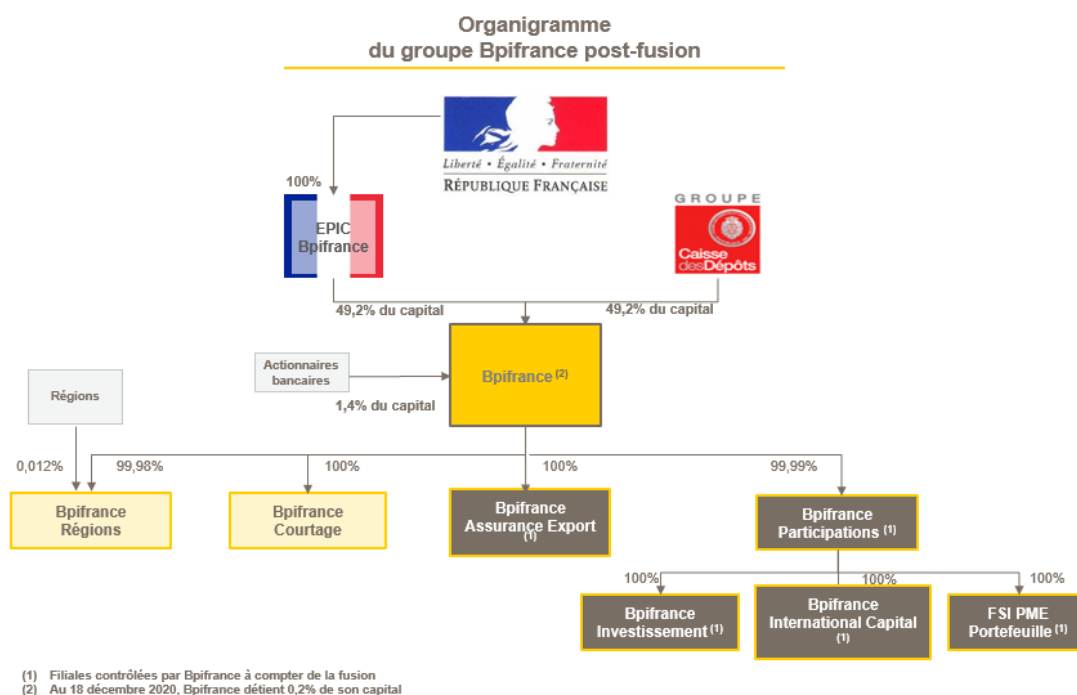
Organigramme
du groupe Bpifrance post-fusion

Liberté • Égalité • Fraternité
RÉPUBLIQUE FRANÇAISE

100%

EPIC
Bpifrance

GROUPE
Caisse des Dépôts

49,2% du capital

49,2% du capital

Actionnaires bancaires

1,4% du capital

Bpifrance $^{(2)}$

Régions

0,012%

99,98%

100%

100%

99,99%

Bpifrance Régions

Bpifrance Courtage

Bpifrance Assurance Export $^{(1)}$

Bpifrance Participations $^{(1)}$

100%

100%

100%

Bpifrance Investissement $^{(1)}$

Bpifrance International Capital $^{(1)}$

FSI PME Portefeuille $^{(1)}$

(1) Filiales contrôlées par Bpifrance à compter de la fusion
(2) Au 18 décembre 2020, Bpifrance détient 0,2% de son capital